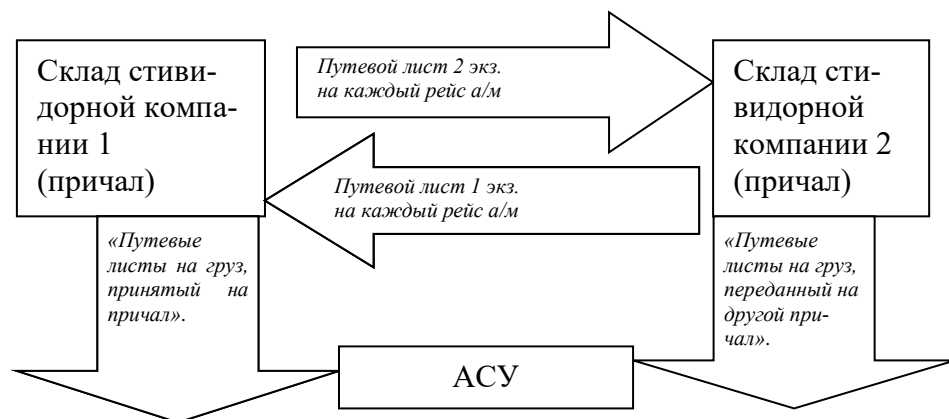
Склад стивидорной компании 1 (причал)

Путевой лист 2 экз. на каждый рейс а/м

Склад стивидорной компании 2 (причал)

Путевой лист 1 экз. на каждый рейс а/м

«Путевые листы на груз, принятый на причал».

«Путевые листы на груз, переданный на другой причал».

АСУ